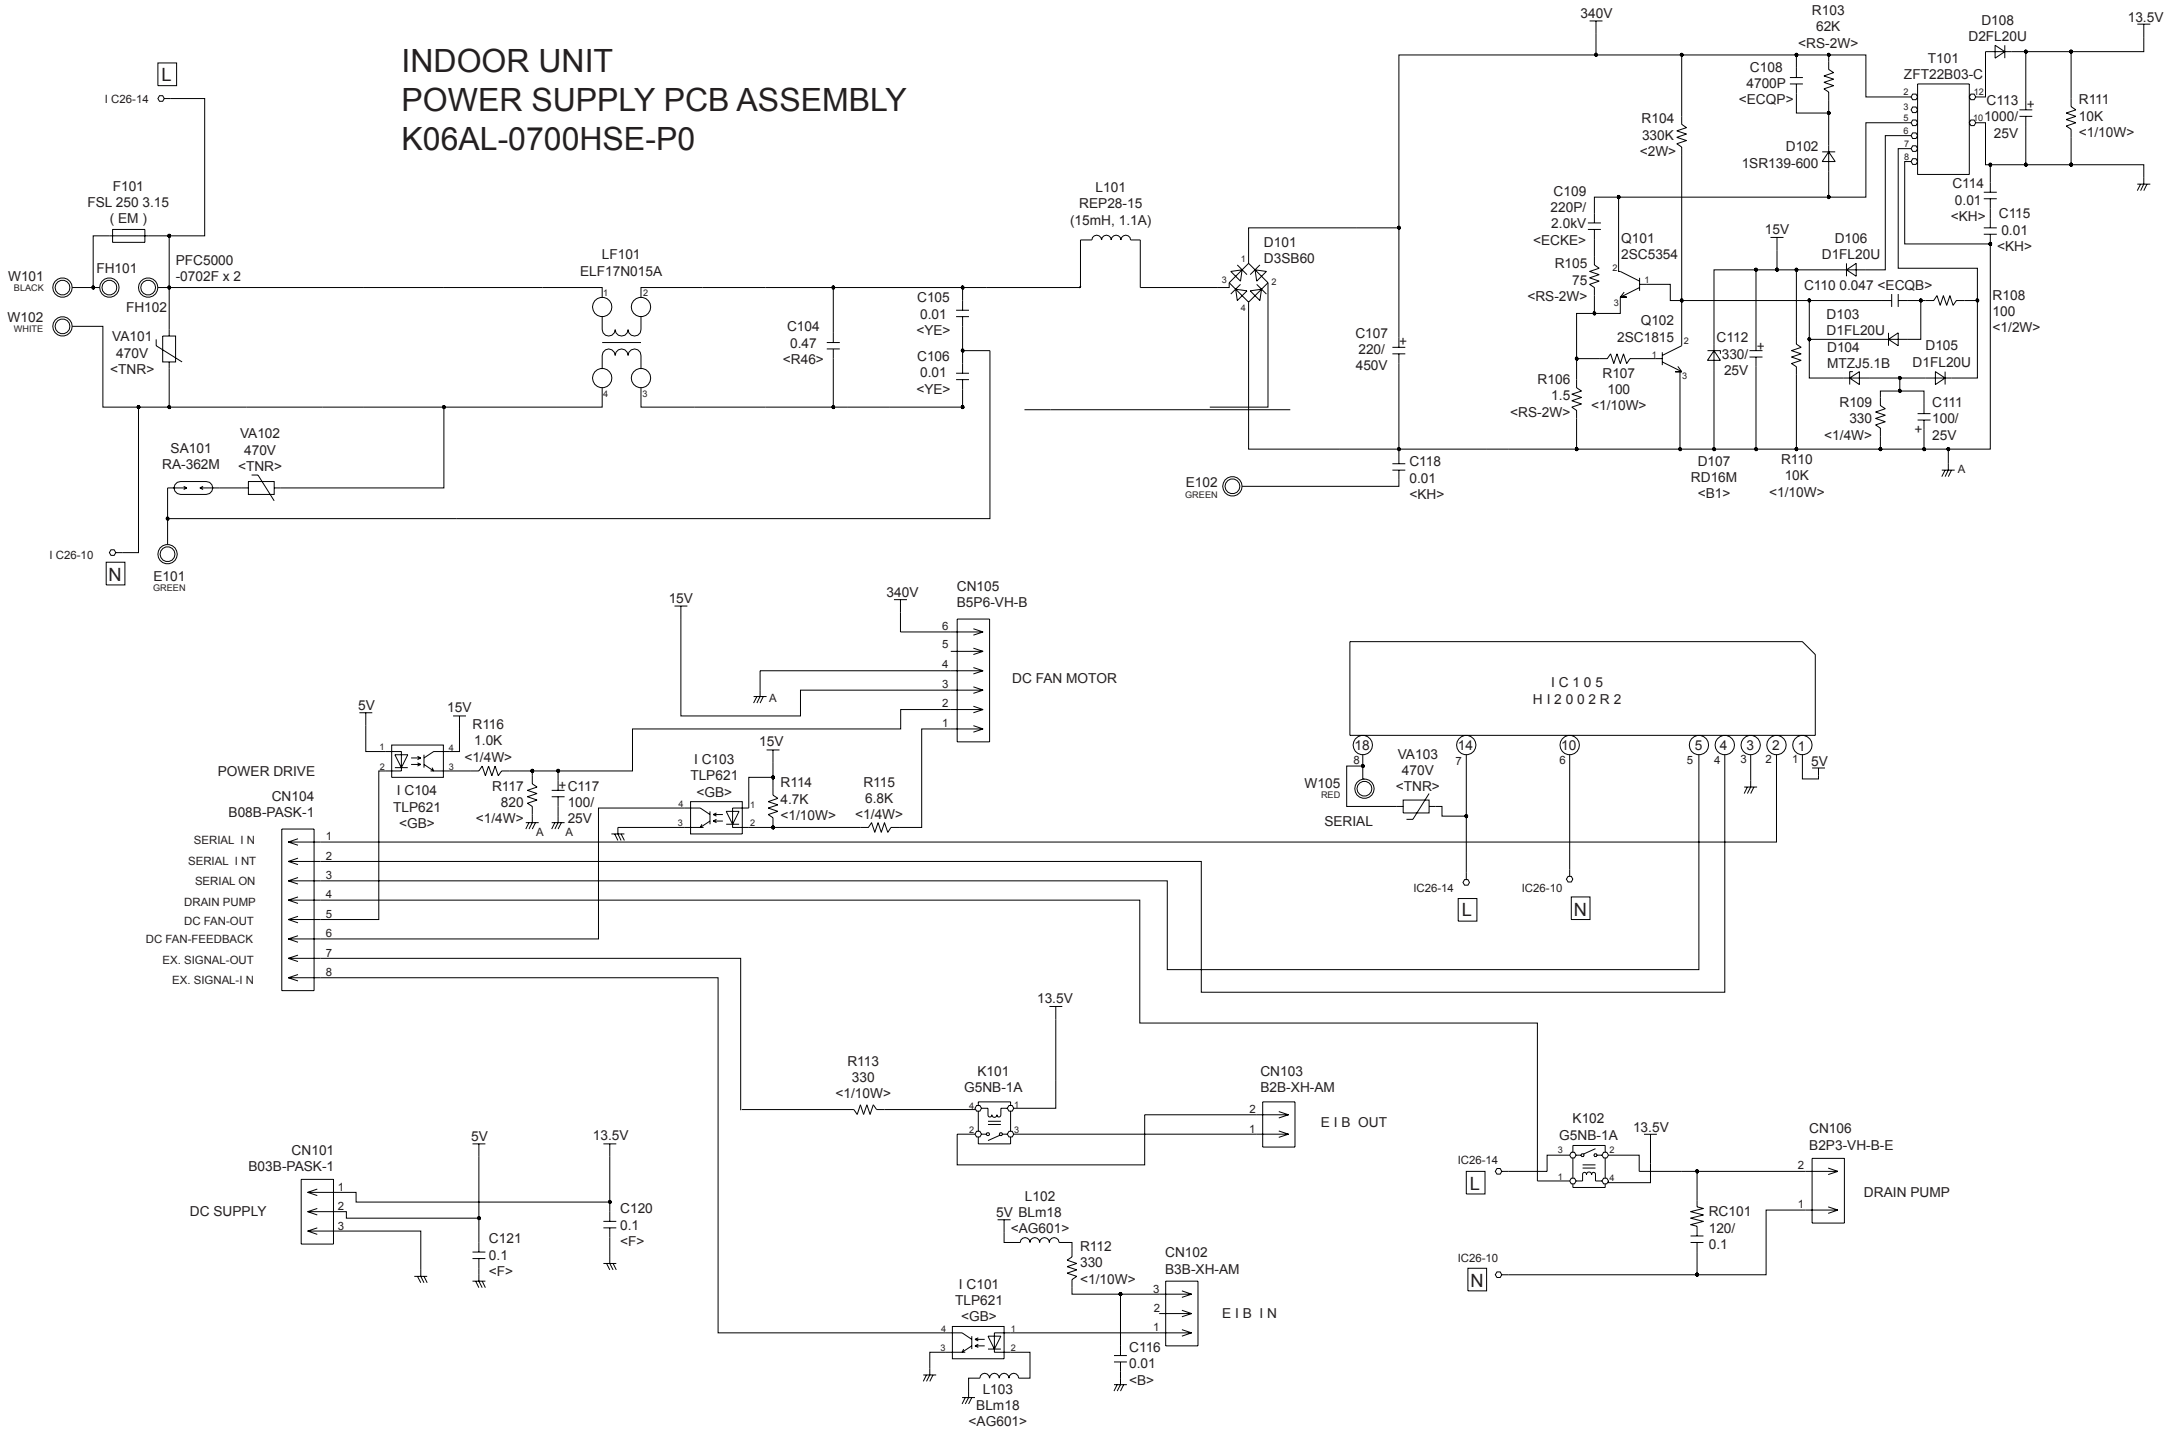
INDOOR UNIT
POWER SUPPLY PCB ASSEMBLY
K06AL-0700HSE-P0

L
I C26-14
F101
FSL 250 3.15
( EM )
PFC5000
-0702F x 2
W101
BLACK
FH101
FH102
W102
WHITE
VA101
470V
<TNR>
SA101
RA-362M
VA102
470V
<TNR>
I C26-10
N
E101
GREEN

LF101
ELF17N015A
C104
0.47
<R46>
C105
0.01
<YE>
C106
0.01
<YE>
L101
REP28-15
(15mH, 1.1A)
D101
D3SB60
C107
220/
450V
E102
GREEN
C118
0.01
<KH>

340V
R103
62K
<RS-2W>
D108
D2FL20U
13.5V
T101
ZFT22B03-C
C108
4700P
<ECQP>
R104
330K
<2W>
D102
1SR139-600
C113
1000/
25V
R111
10K
<1/10W>
C114
0.01
<KH>
C115
0.01
<KH>
C109
220P/
2.0kV
<ECKE>
Q101
2SC5354
R105
75
<RS-2W>
15V
D106
D1FL20U
C110 0.047 <ECQB>
R108
100
<1/2W>
Q102
2SC1815
C112
330/
25V
D103
D1FL20U
D104
MTZJ5.1B
D105
D1FL20U
R106
1.5
<RS-2W>
R107
100
<1/10W>
R109
330
<1/4W>
C111
100/
25V
D107
RD16M
<B1>
R110
10K
<1/10W>
A

15V
340V
CN105
B5P6-VH-B
DC FAN MOTOR
A
5V
15V
R116
1.0K
<1/4W>
POWER DRIVE
I C104
TLP621
<GB>
R117
820
<1/4W>
C117
100/
25V
A
A
I C103
TLP621
<GB>
15V
R114
4.7K
<1/10W>
R115
6.8K
<1/4W>
CN104
B08B-PASK-1
SERIAL I N
SERIAL I NT
SERIAL ON
DRAIN PUMP
DC FAN-OUT
DC FAN-FEEDBACK
EX. SIGNAL-OUT
EX. SIGNAL-I N

I C 1 0 5
H I 2 0 0 2 R 2
VA103
470V
<TNR>
W105
RED
SERIAL
5V
IC26-14
L
IC26-10
N

13.5V
R113
330
<1/10W>
K101
G5NB-1A
CN103
B2B-XH-AM
E I B OUT
CN101
B03B-PASK-1
DC SUPPLY
5V
13.5V
C120
0.1
<F>
C121
0.1
<F>
L102
5V BLm18
<AG601>
R112
330
<1/10W>
CN102
B3B-XH-AM
E I B I N
I C101
TLP621
<GB>
C116
0.01
<B>
L103
BLm18
<AG601>
IC26-14
L
K102
G5NB-1A
13.5V
CN106
B2P3-VH-B-E
DRAIN PUMP
RC101
120/
0.1
IC26-10
N